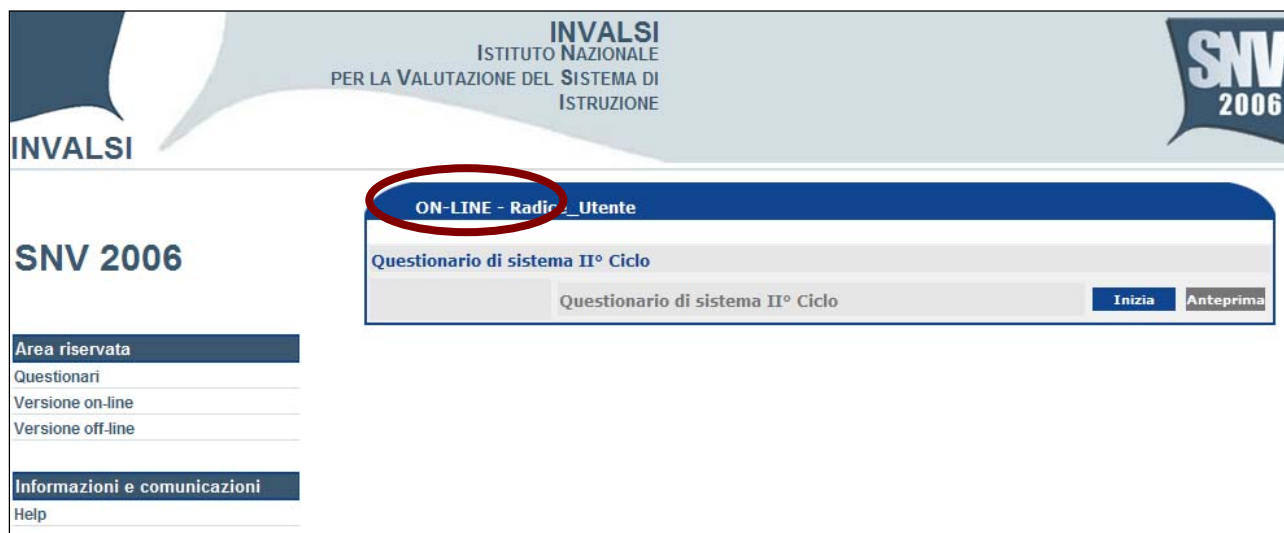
INVALSI
ISTITUTO NAZIONALE
PER LA VALUTAZIONE DEL SISTEMA DI ISTRUZIONE

SNV 2006

INVALSI

ON-LINE - Radic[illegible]_Utente

SNV 2006

Questionario di sistema II° Ciclo

Questionario di sistema II° Ciclo

Inizia

Anteprima

Area riservata

Questionari

Versione on-line

Versione off-line

Informazioni e comunicazioni

Help